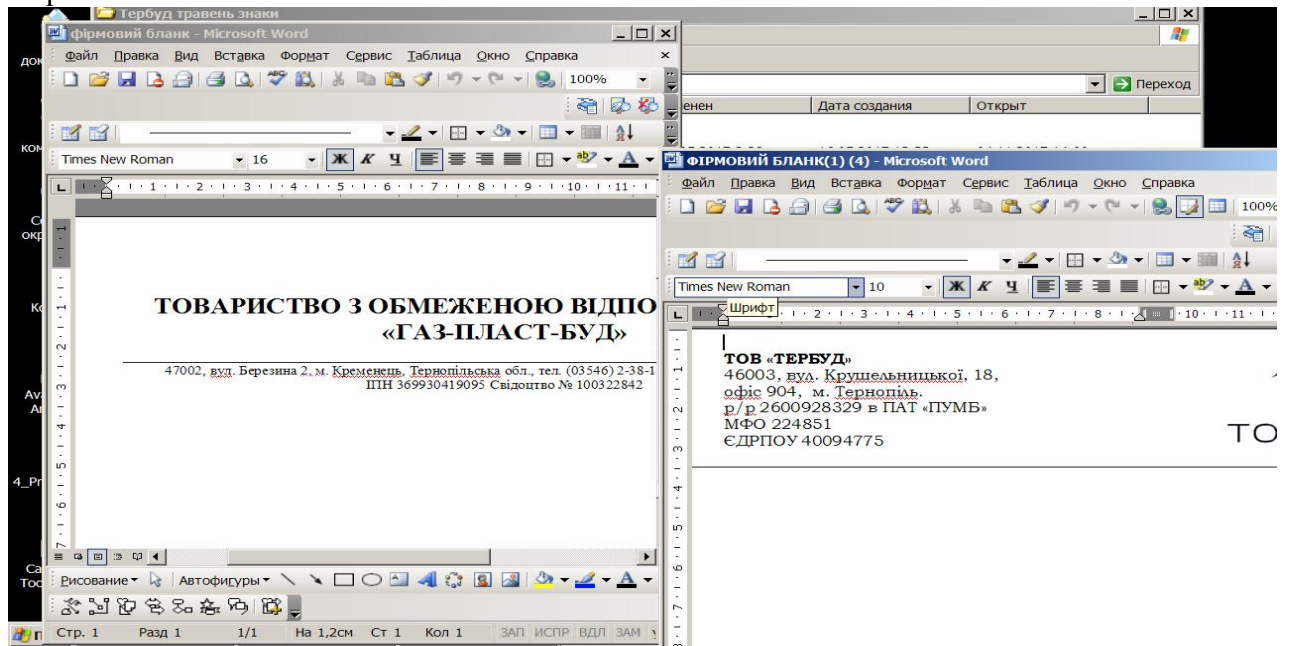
Тербуд травень знаки

фірмовий бланк - Microsoft Word

Файл Правка Вид Вставка Формат Сервис Таблица Окно Справка

100%

Переход

енен | Дата создания | Открыт

Times New Roman 16

ТОВАРИСТВО З ОБМЕЖЕНОЮ ВІДПО
«ГАЗ-ПЛАСТ-БУД»

47002, вул. Березина 2, м. Кременець, Тернопільська обл., тел. (03546) 2-38-1
ІПН 369930419095 Свідоцтво № 100322842

Рисование Автофигуры

Стр. 1 Разд 1 1/1 На 1,2см Ст 1 Кол 1 ЗАП ИСПР ВДЛ ЗАМ

ФІРМОВИЙ БЛАНК(1) (4) - Microsoft Word

Файл Правка Вид Вставка Формат Сервис Таблица Окно Справка

100%

Times New Roman 10

Шрифт

ТОВ «ТЕРБУД»
46003, вул. Крушельницької, 18,
офіс 904, м. Тернопіль.
р/р 2600928329 в ПАТ «ПУМБ»
МФО 224851
ЄДРПОУ 40094775

ТО

док
ком
окр
4_Pr
Тос